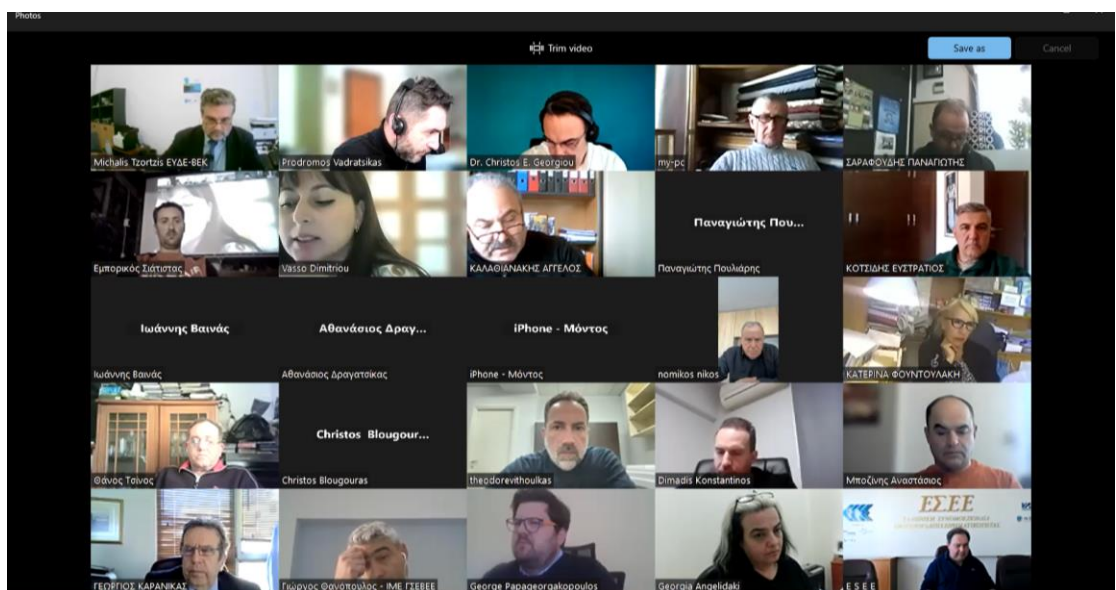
Photos

Trim video

Save as

Cancel

Michalis Tzortzis ΕΥΔΕ-ΒΕΚ

Prodromos Vadratsikas

Dr. Christos E. Georgiou

my-pc

ΣΑΡΑΦΟΥΔΗΣ ΠΑΝΑΓΙΩΤΗΣ

Εμπορικός Σιάτιστας

Vasso Dimitriou

ΚΑΛΑΘΙΑΝΑΚΗΣ ΑΓΓΕΛΟΣ

Παναγιώτης Που...

Παναγιώτης Πουλιάρης

ΚΟΤΣΙΔΗΣ ΕΥΣΤΡΑΤΙΟΣ

Ιωάννης Βαινάς

Ιωάννης Βαινάς

Αθανάσιος Δραγ...

Αθανάσιος Δραγατσίκας

iPhone - Μόντος

iPhone - Μόντος

nomikos nikos

ΚΑΤΕΡΙΝΑ ΦΟΥΝΤΟΥΛΑΚΗ

Θάνος Τσίνος

Christos Blougour...

Christos Blougouras

theodorevithoulkas

Dimadis Konstantinos

Μποζίνης Αναστάσιος

ΕΣΕΕ

ΓΕΩΡΓΙΟΣ ΚΑΡΑΝΙΚΑΣ

Γιώργος Θανόπουλος - ΙΜΕ ΓΣΕΒΕΕ

George Papageorgakopoulos

Georgia Angelidaki

ΕΣΕΕ